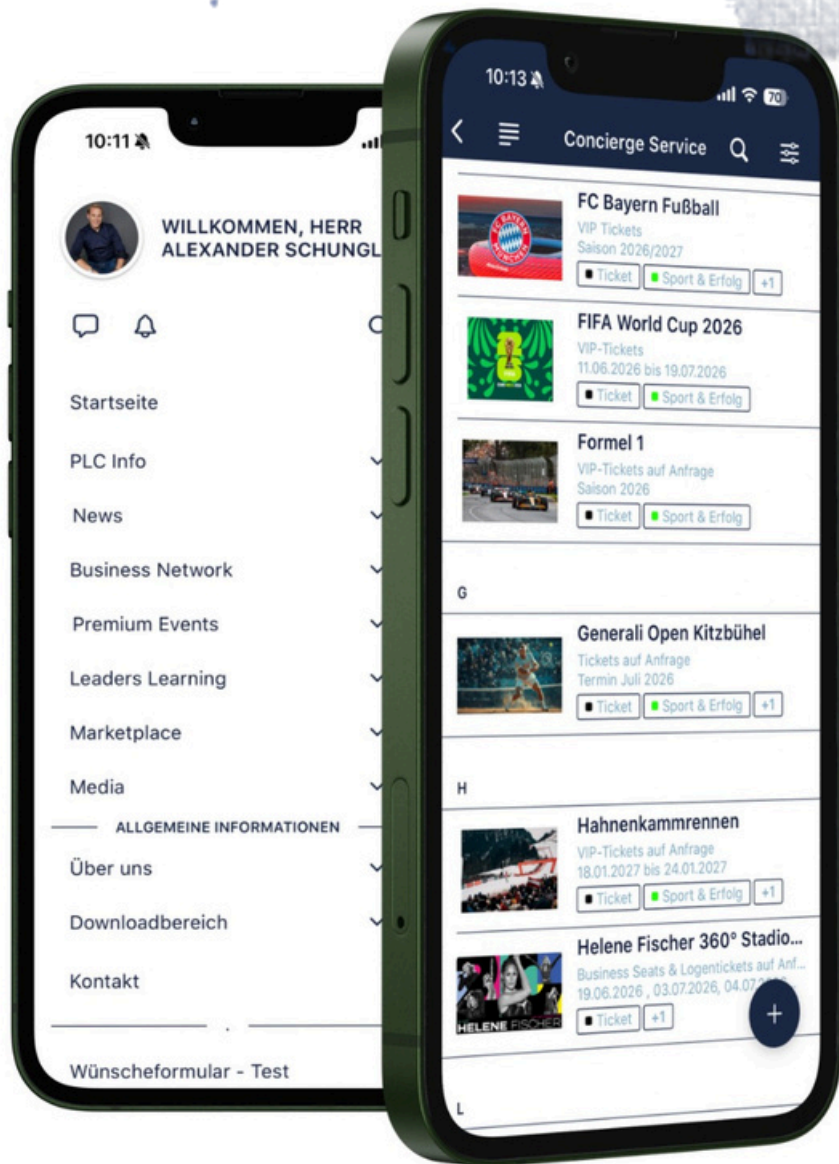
10:11

WILLKOMMEN, HERR ALEXANDER SCHUNGL

Startseite

PLC Info

News

Business Network

Premium Events

Leaders Learning

Marketplace

Media

ALLGEMEINE INFORMATIONEN

Über uns

Downloadbereich

Kontakt

Wünscheformular - Test

10:13

70

Concierge Service

FC Bayern Fußball
VIP Tickets
Saison 2026/2027
Ticket | Sport & Erfolg | +1

FIFA World Cup 2026
VIP-Tickets
11.06.2026 bis 19.07.2026
Ticket | Sport & Erfolg

Formel 1
VIP-Tickets auf Anfrage
Saison 2026
Ticket | Sport & Erfolg

G

Generali Open Kitzbühel
Tickets auf Anfrage
Termin Juli 2026
Ticket | Sport & Erfolg | +1

H

Hahnenkammrennen
VIP-Tickets auf Anfrage
18.01.2027 bis 24.01.2027
Ticket | Sport & Erfolg | +1

Helene Fischer 360° Stadio...
Business Seats & Logentickets auf Anf...
19.06.2026 , 03.07.2026, 04.07.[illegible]
Ticket | +1

HELENE FISCHER

L